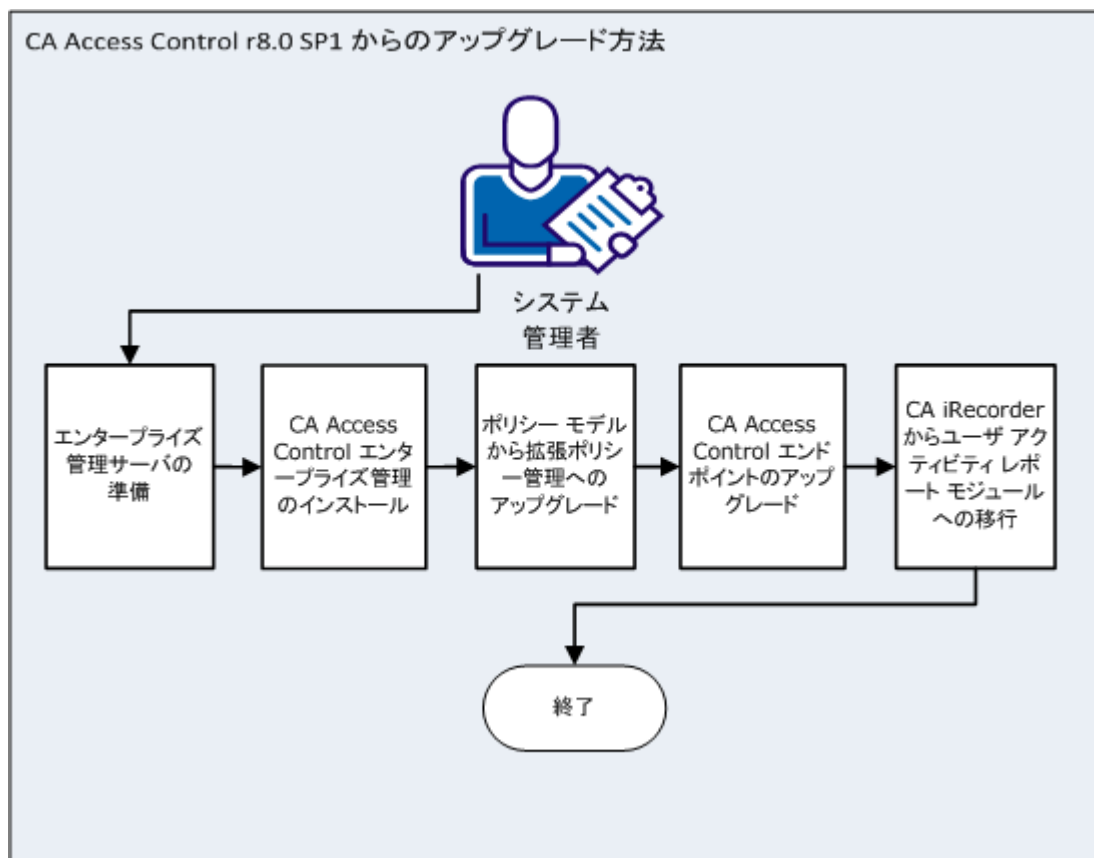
CA Access Control r8.0 SP1 からのアップグレード方法

システム管理者

エンタープライズ管理サーバの準備

CA Access Control エンタープライズ管理のインストール

ポリシー モデルから拡張ポリシー管理へのアップグレード

CA Access Control エンドポイントのアップグレード

CA iRecorder からユーザ アクティビティ レポート モジュールへの移行

終了